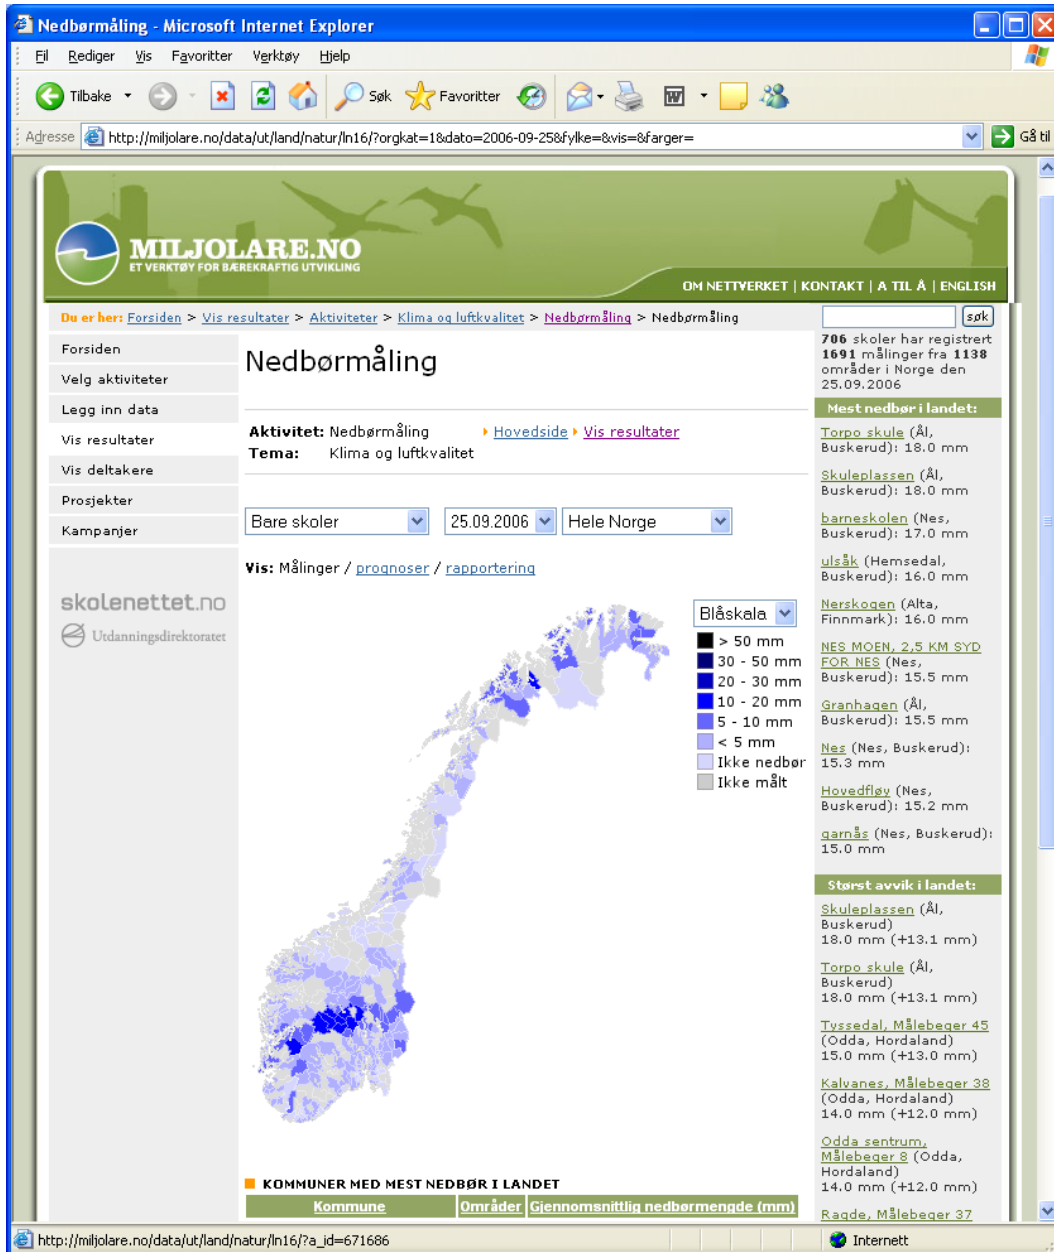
Nedbørmåling - Microsoft Internet Explorer

Fil Rediger Vis Favoritter Verktøy Hjelp

Tilbake Søk Favoritter

Adresse http://miljolare.no/data/ut/land/natur/ln16/?orgkat=1&dato=2006-09-25&fylke=&vis=&farger= Gå til

MILJOLARE.NO
ET VERKTØY FOR BÆREKRAFTIG UTVIKLING

OM NETTVERKET | KONTAKT | A TIL Å | ENGLISH

Du er her: Forsiden > Vis resultater > Aktiviteter > Klima og luftkvalitet > Nedbørmåling > Nedbørmåling

søk

706 skoler har registrert 1691 målinger fra 1138 områder i Norge den 25.09.2006

Forsiden
Velg aktiviteter
Legg inn data
Vis resultater
Vis deltakere
Prosjekter
Kampanjer

skolenettet.no
Utdanningsdirektoratet

Nedbørmåling

Aktivitet: Nedbørmåling
Tema: Klima og luftkvalitet

Hovedside Vis resultater

Bare skoler 25.09.2006 Hele Norge

Vis: Målinger / prognoser / rapportering

Blåskala
> 50 mm
30 - 50 mm
20 - 30 mm
10 - 20 mm
5 - 10 mm
< 5 mm
Ikke nedbør
Ikke målt

KOMMUNER MED MEST NEDBØR I LANDET

| Kommune | Områder | Gjennomsnittlig nedbørmengde (mm) |
|---|---|---|

Mest nedbør i landet:

Torpo skule (Ål, Buskerud): 18.0 mm

Skuleplassen (Ål, Buskerud): 18.0 mm

barneskolen (Nes, Buskerud): 17.0 mm

ulsåk (Hemsedal, Buskerud): 16.0 mm

Nerskogen (Alta, Finnmark): 16.0 mm

NES MOEN, 2,5 KM SYD FOR NES (Nes, Buskerud): 15.5 mm

Granhagen (Ål, Buskerud): 15.5 mm

Nes (Nes, Buskerud): 15.3 mm

Hovedfløy (Nes, Buskerud): 15.2 mm

garnås (Nes, Buskerud): 15.0 mm

Størst avvik i landet:

Skuleplassen (Ål, Buskerud) 18.0 mm (+13.1 mm)

Torpo skule (Ål, Buskerud) 18.0 mm (+13.1 mm)

Tyssedal, Målebeger 45 (Odda, Hordaland) 15.0 mm (+13.0 mm)

Kalvanes, Målebeger 38 (Odda, Hordaland) 14.0 mm (+12.0 mm)

Odda sentrum, Målebeger 8 (Odda, Hordaland) 14.0 mm (+12.0 mm)

Ragde, Målebeger 37

http://miljolare.no/data/ut/land/natur/ln16/?a_id=671686
Internett